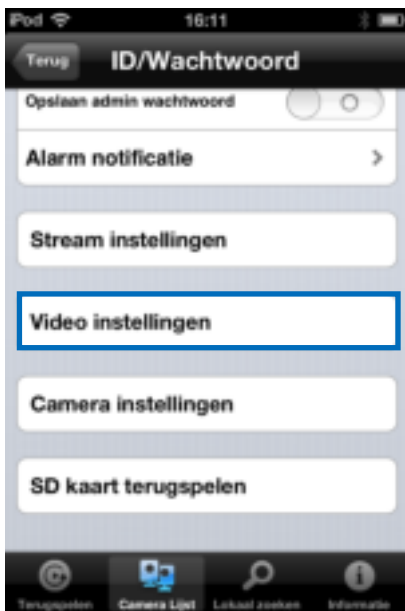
iPod 16:11

Terug ID/Wachtwoord

Opslaan admin wachtwoord

Alarm notificatie

Stream instellingen

Video instellingen

Camera instellingen

SD kaart terugspelen

Terugspelen Camera Lijst Lokaal zoeken Informatie